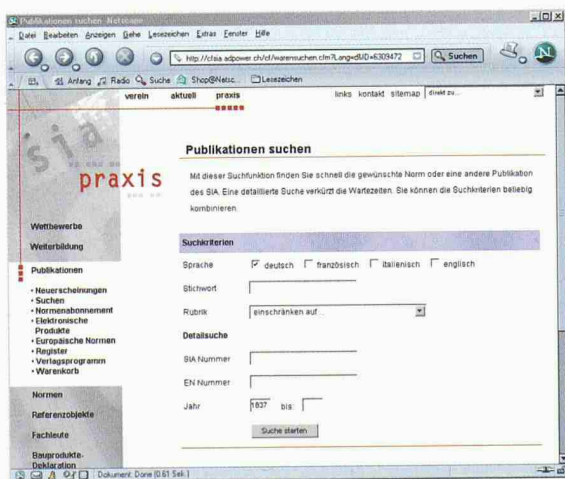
Publikationen suchen - Netscape

Datei Bearbeiten Anzeigen Gehe Lesezeichen Extras Fenster Hilfe

http://cfsia.adpower.ch/cf/warensuchen.cfm?Lang=d&ID=6309472

Suchen

Anfang Radio Suche Shop@Netsc... Lesezeichen

verein aktuell praxis

links kontakt sitemap direkt zu...

sia

praxis

Wettbewerbe

Weiterbildung

Publikationen

• Neuerscheinungen
• Suchen
• Normenabonnement
• Elektronische Produkte
• Europäische Normen
• Register
• Verlagsprogramm
• Warenkorb

Normen

Referenzobjekte

Fachleute

Bauprodukte-Deklaration

Publikationen suchen

Mit dieser Suchfunktion finden Sie schnell die gewünschte Norm oder eine andere Publikation des SIA. Eine detaillierte Suche verkürzt die Wartezeiten. Sie können die Suchkriterien beliebig kombinieren.

Suchkriterien

Sprache deutsch französisch italienisch englisch

Stichwort

Rubrik einschränken auf...

Detailsuche

SIA Nummer

EN Nummer

Jahr 1837 bis

Suche starten

Dokument: Done (0.61 Sek.)